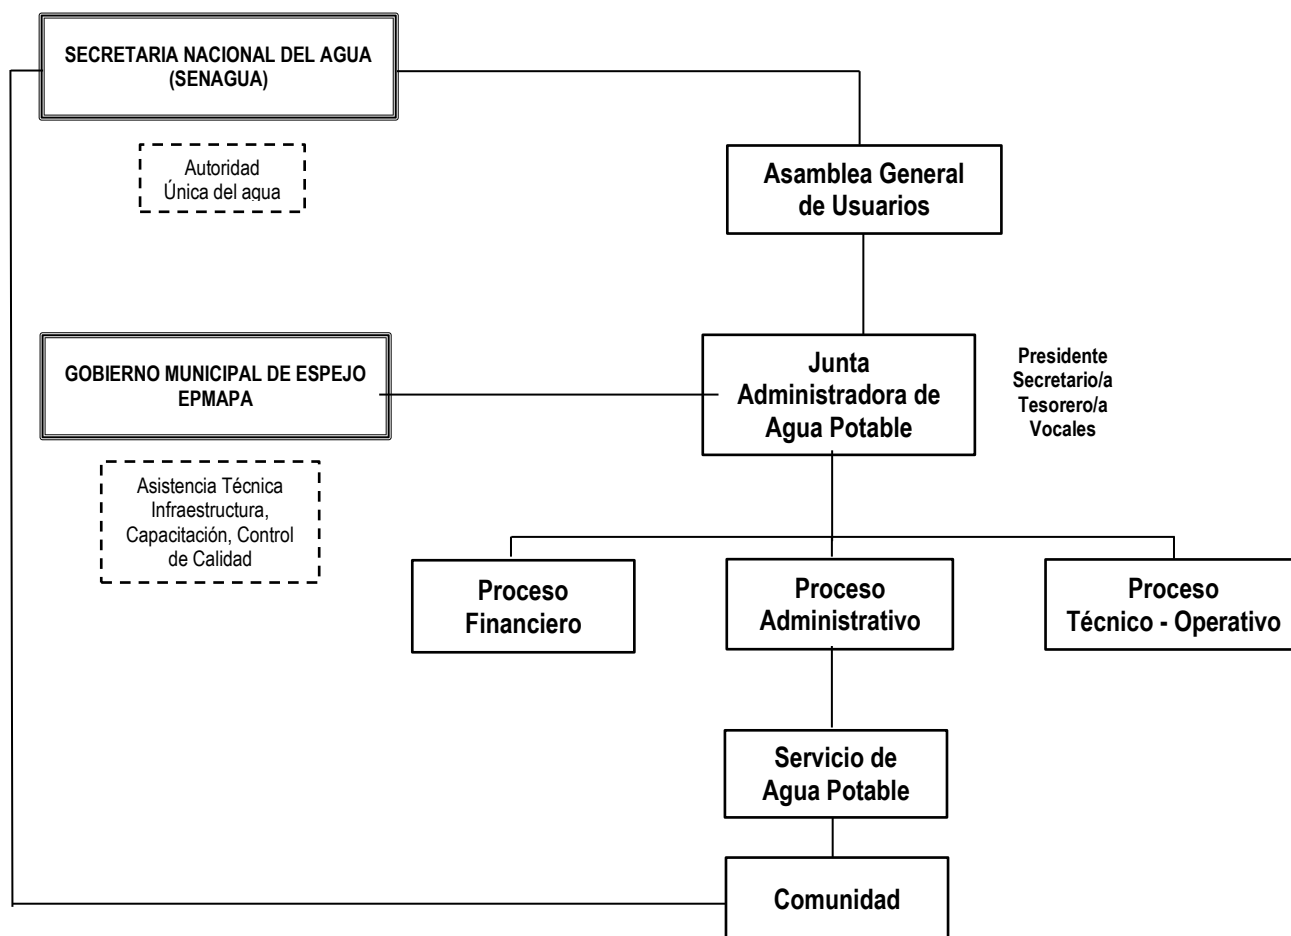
SECRETARIA NACIONAL DEL AGUA (SENAGUA)

Autoridad Única del agua

Asamblea General de Usuarios

GOBIERNO MUNICIPAL DE ESPEJO EPMAPA

Junta Administradora de Agua Potable

Presidente
Secretario/a
Tesorero/a
Vocales

Asistencia Técnica Infraestructura, Capacitación, Control de Calidad

Proceso Financiero

Proceso Administrativo

Proceso Técnico - Operativo

Servicio de Agua Potable

Comunidad